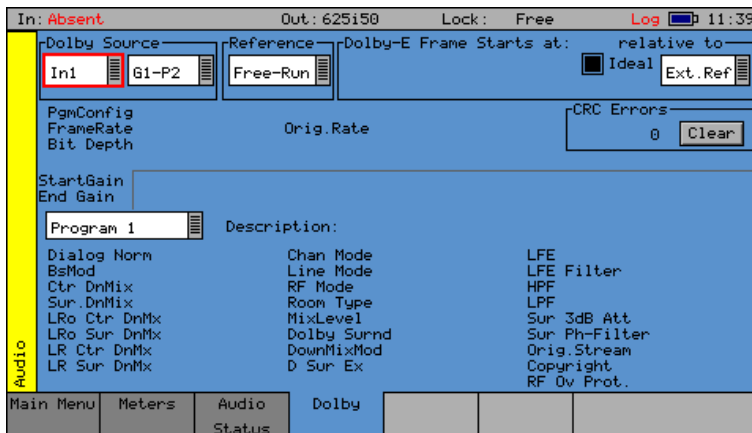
In: Absent Out: 625i50 Lock: Free Log 11:39

Dolby Source
In1 G1-P2

Reference
Free-Run

Dolby-E Frame Starts at: relative to
Ideal Ext.Ref

PgmConfig
FrameRate Orig.Rate
Bit Depth

CRC Errors
0 Clear

StartGain
End Gain

Program 1 Description:

Dialog Norm
BsMod
Ctr DnMix
Sur.DnMix
LRo Ctr DnMx
LRo Sur DnMx
LR Ctr DnMx
LR Sur DnMx

Chan Mode
Line Mode
RF Mode
Room Type
MixLevel
Dolby Surnd
DownMixMod
D Sur Ex

LFE
LFE Filter
HPF
LPF
Sur 3dB Att
Sur Ph-Filter
Orig.Stream
Copyright
RF Ov Prot.

Audio

Main Menu | Meters | Audio Status | Dolby